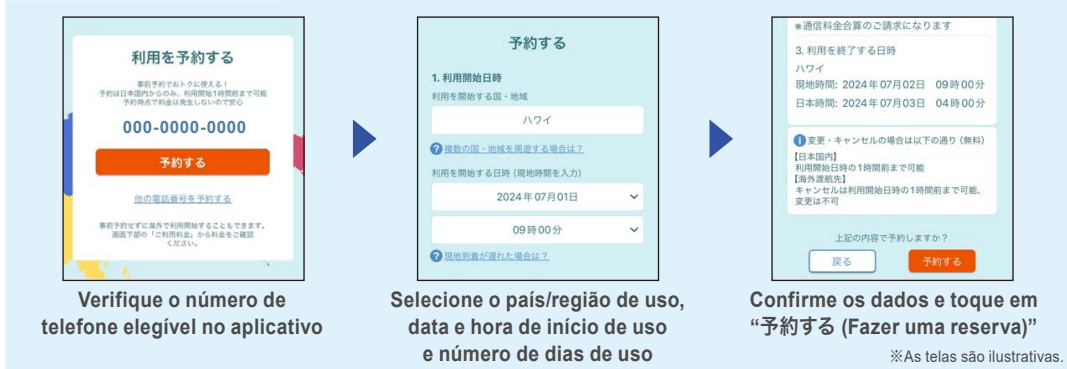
利用を予約する

事前予約でおトクに使える！
予約は日本国内からのみ、利用開始1時間前まで可能
予約時点で料金は発生しないので安心

000-0000-0000

予約する

他の電話番号を予約する

事前予約せずに海外で利用開始することもできます。
画面下部の「ご利用料金」から料金をご確認ください。

Verifique o número de telefone elegível no aplicativo

予約する

1. 利用開始日時

利用を開始する国・地域

ハワイ

複数の国・地域を周遊する場合は？

利用を開始する日時（現地時間を入力）

2024年07月01日

09時00分

現地到着が遅れた場合は？

Selecione o país/região de uso, data e hora de início de uso e número de dias de uso

※通信料金合算のご請求になります

3. 利用を終了する日時

ハワイ

現地時間: 2024年07月02日 09時00分

日本時間: 2024年07月03日 04時00分

変更・キャンセルの場合は以下の通り（無料）

【日本国内】
利用開始日時の1時間前まで可能
【海外渡航先】
キャンセルは利用開始日時の1時間前まで可能、変更は不可

上記の内容で予約しますか？

戻る

予約する

Confirme os dados e toque em “予約する (Fazer uma reserva)”

※As telas são ilustrativas.